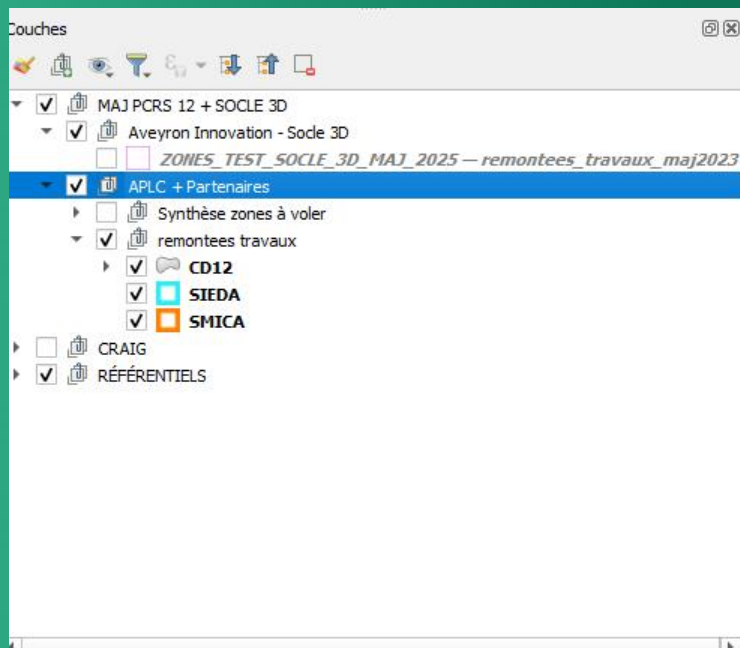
Couches

MAJ PCRS 12 + SOCLE 3D
Aveyron Innovation - Socle 3D
ZONES_TEST_SOCLE_3D_MAJ_2025 — remontees_travaux_maj2023
APLC + Partenaires
Synthèse zones à voler
remontees travaux
CD12
SIEDA
SMICA
CRAIG
RÉFÉRENTIELS